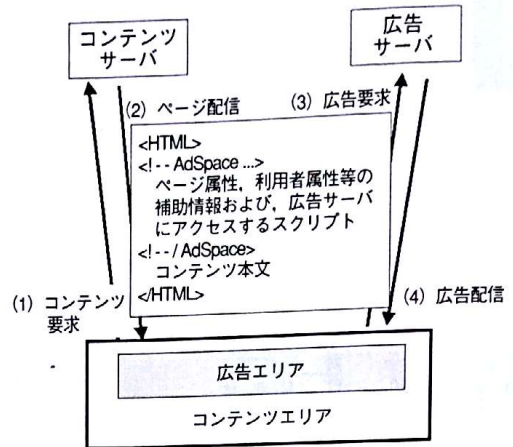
コンテンツサーバ

広告サーバ

(2) ページ配信

(3) 広告要求

<HTML>
<!-- AdSpace ...>
ページ属性，利用者属性等の補助情報および，広告サーバにアクセスするスクリプト
<!--/AdSpace>
コンテンツ本文
</HTML>

(1) コンテンツ要求

(4) 広告配信

広告エリア

コンテンツエリア